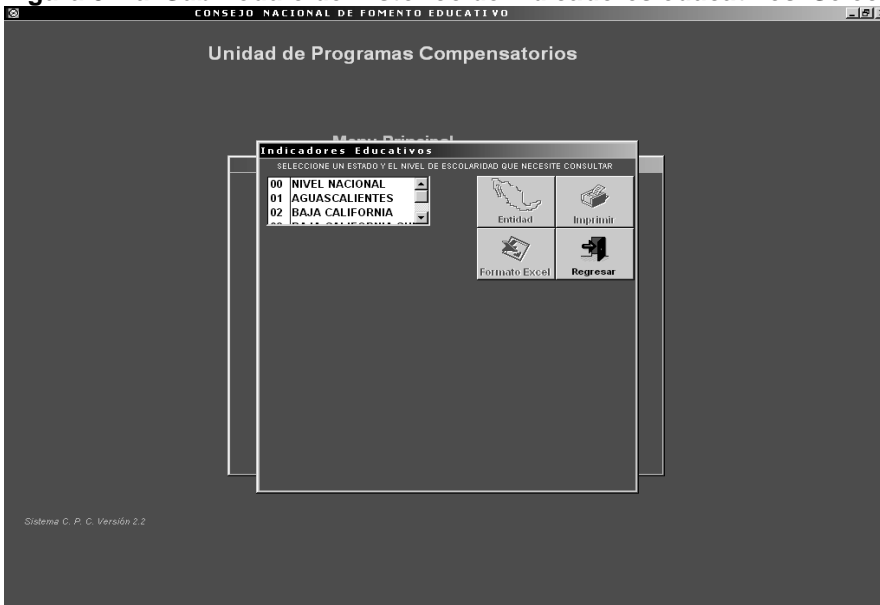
CONSEJO NACIONAL DE FOMENTO EDUCATIVO

Unidad de Programas Compensatorios

Menu Principal

Indicadores Educativos

SELECCIONE UN ESTADO Y EL NIVEL DE ESCOLARIDAD QUE NECESITE CONSULTAR

00 NIVEL NACIONAL
01 AGUASCALIENTES
02 BAJA CALIFORNIA
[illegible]

Entidad
Imprimir
Formato Excel
Regresar

Sistema C. P. C. Versión 2.2